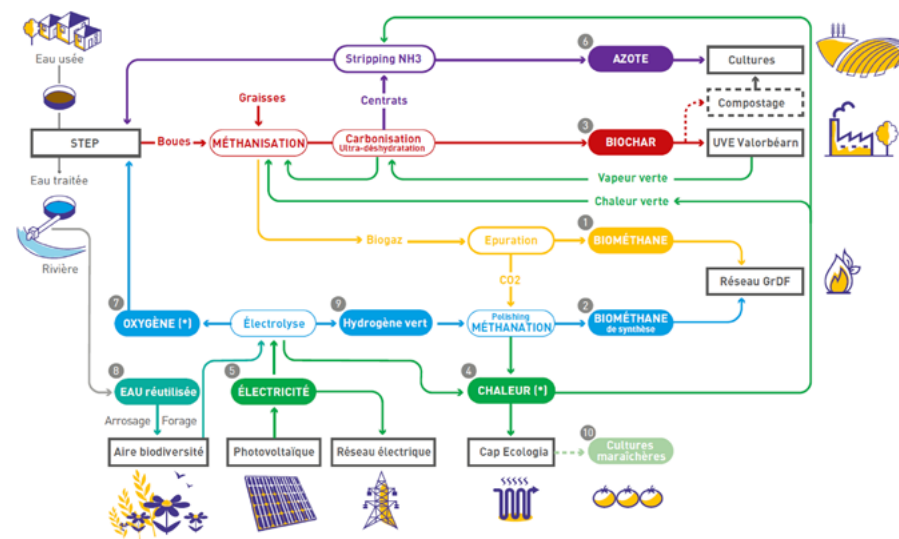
Eau usée

STEP

Eau traitée

Rivière

Boues

Graisses

MÉTHANISATION

Stripping NH3

Centrats

Carbonisation
Ultra-déshydratation

6 AZOTE

Cultures

Compostage

3 BIOCHAR

UVE Valorbéarn

Vapeur verte

Chaleur verte

Biogaz

Epuration

1 BIOMÉTHANE

CO2

Réseau GrDF

7 OXYGÈNE (*)

Électrolyse

9 Hydrogène vert

Polishing
MÉTHANATION

2 BIOMÉTHANE
de synthèse

8 EAU réutilisée

Arrosage

Forage

5 ÉLECTRICITÉ

4 CHALEUR (*)

Aire biodiversité

Photovoltaïque

Réseau électrique

Cap Ecologia

10 Cultures maraîchères